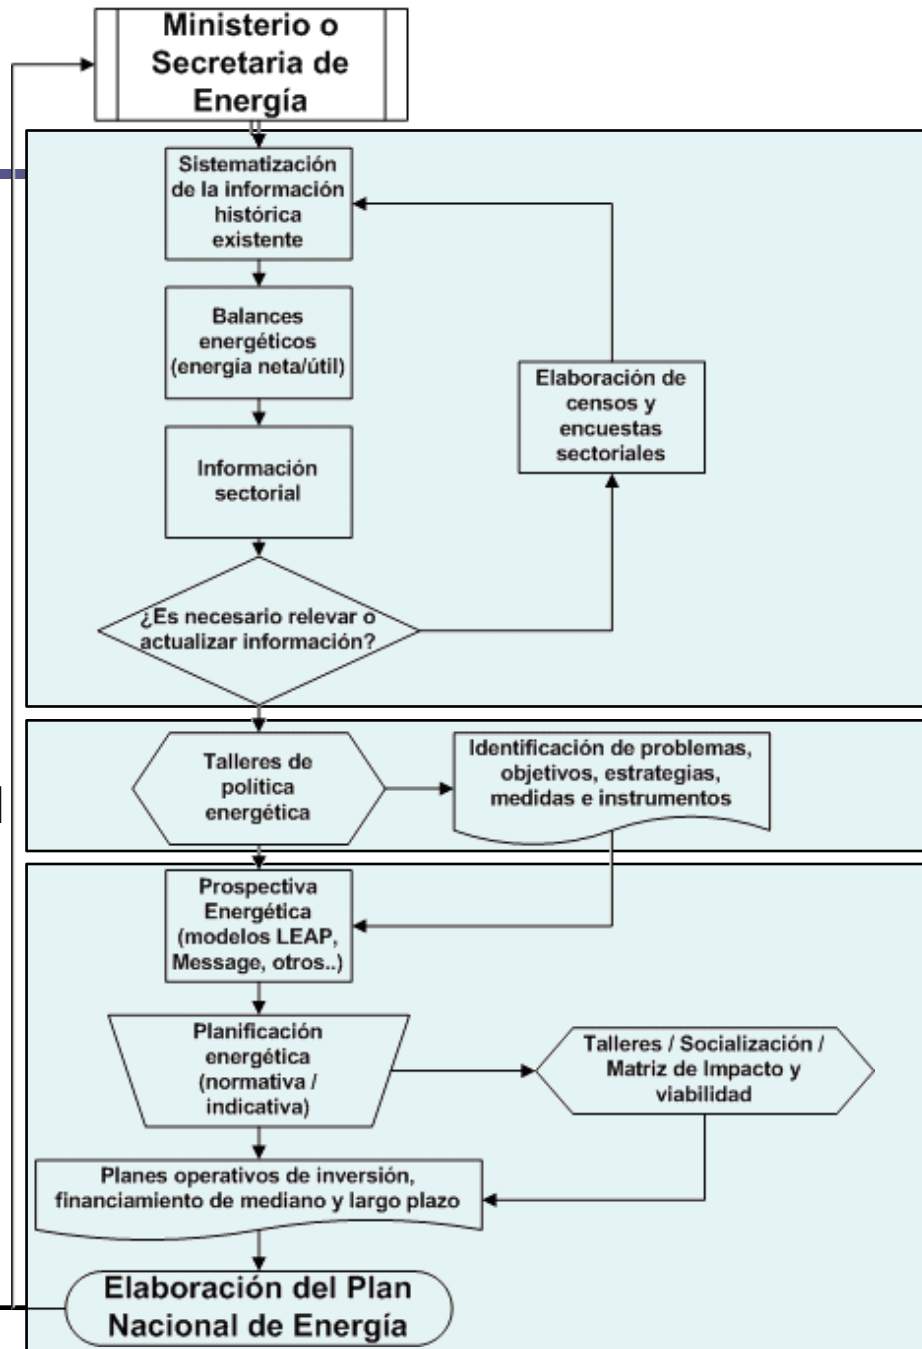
Ministerio o Secretaria de Energía

Sistematización de la información histórica existente

Balances energéticos (energía neta/útil)

Información sectorial

¿Es necesario relevar o actualizar información?

Elaboración de censos y encuestas sectoriales

Talleres de política energética

Identificación de problemas, objetivos, estrategias, medidas e instrumentos

Prospectiva Energética (modelos LEAP, Message, otros..)

Planificación energética (normativa / indicativa)

Talleres / Socialización / Matriz de Impacto y viabilidad

Planes operativos de inversión, financiamiento de mediano y largo plazo

Elaboración del Plan Nacional de Energía